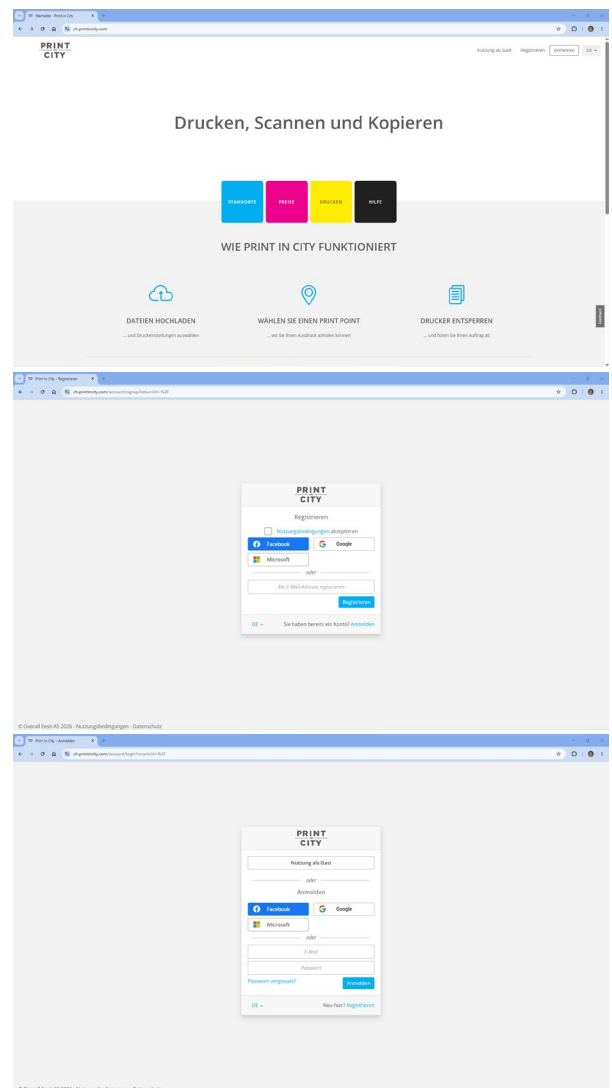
Startseite - Print in City
ch.printincity.com

PRINT CITY

Nutzung als Gast Registrieren Anmelden DE

Drucken, Scannen und Kopieren

STANDORTE
PREISE
DRUCKEN
HILFE

WIE PRINT IN CITY FUNKTIONIERT

DATEIEN HOCHLADEN
... und Druckeinstellungen auswählen

WÄHLEN SIE EINEN PRINT POINT
... wo Sie Ihren Ausdruck abholen können

DRUCKER ENTSPERREN
... und holen Sie Ihren Auftrag ab

Print in City - Registrieren
ch.printincity.com/account/signup?returnUrl=%2F

PRINT CITY

Registrieren

Nutzungsbedingungen akzeptieren

Facebook
Google
Microsoft

oder

Mit E-Mail-Adresse registrieren

Registrieren

DE

Sie haben bereits ein Konto? Anmelden

© Overall Eesti AS 2026 · Nutzungsbedingungen · Datenschutz

Print in City - Anmelden
ch.printincity.com/account/login?returnUrl=%2F

PRINT CITY

Nutzung als Gast

oder

Anmelden

Facebook
Google
Microsoft

oder

E-Mail
Passwort

Passwort vergessen?
Anmelden

DE

Neu hier? Registrieren

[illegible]